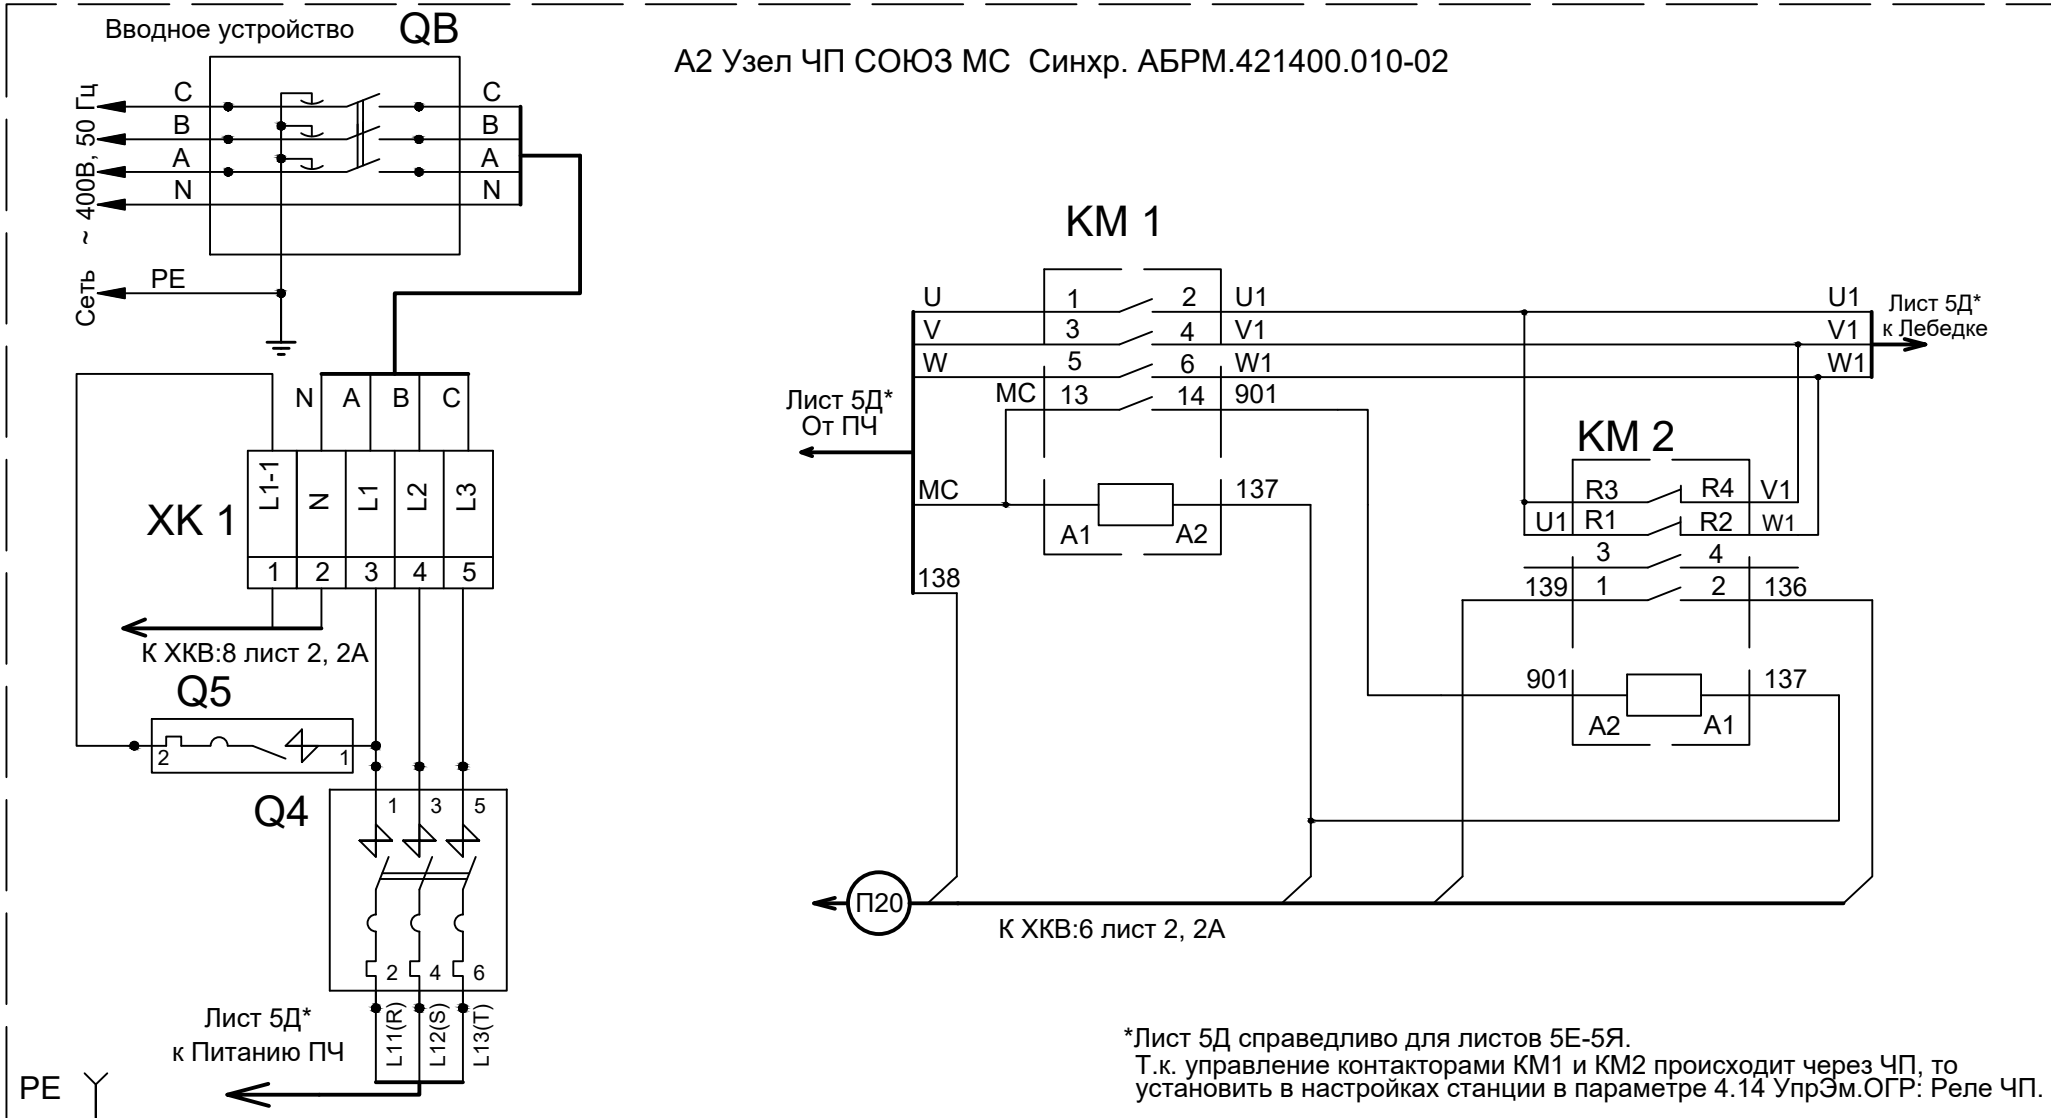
Вводное устройство QB

C B A N C B A N

~ 400В, 50 Гц

Сеть PE

N A B C

XK 1

L1-1 N L1 L2 L3

1 2 3 4 5

К ХКВ:8 лист 2, 2А

Q5

2 1

Q4

1 3 5

2 4 6

Лист 5Д*
к Питанию ПЧ

L11(R) L12(S) L13(T)

PE

А2 Узел ЧП СОЮЗ МС Синхр. АБРМ.421400.010-02

KM 1

U V W MC

1 2 U1
3 4 V1
5 6 W1
13 14 901

Лист 5Д*
От ПЧ

MC 137

A1 A2

138

U1 V1 W1

Лист 5Д*
к Лебедке

KM 2

R3 R4 V1
U1 R1 R2 W1

3 4
139 1 2 136

901 137

A2 A1

П20

К ХКВ:6 лист 2, 2А

*Лист 5Д справедливо для листов 5Е-5Я.
Т.к. управление контакторами КМ1 и КМ2 происходит через ЧП, то установить в настройках станции в параметре 4.14 УпрЭм.ОГР: Реле ЧП.